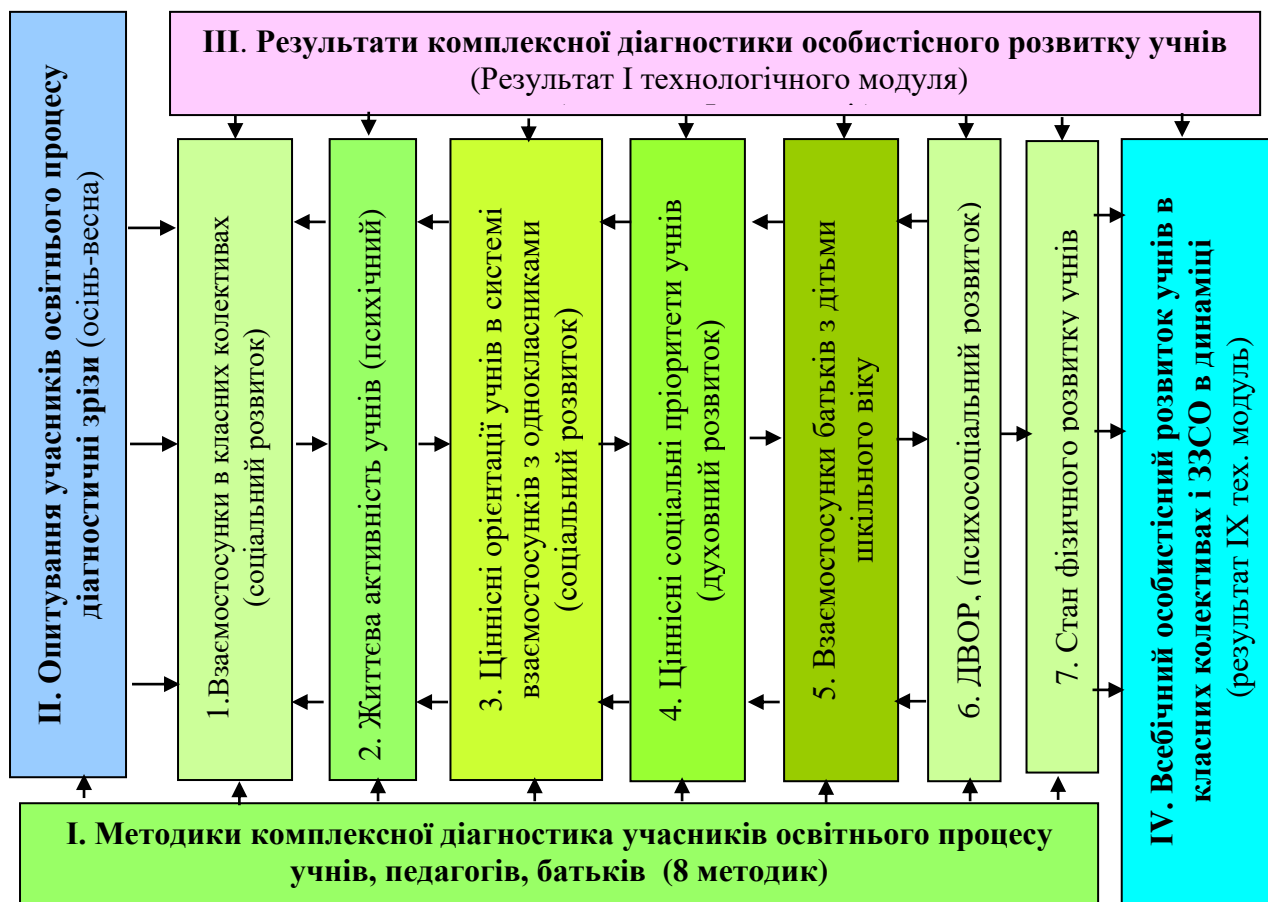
III. Результати комплексної діагностики особистісного розвитку учнів
(Результат I технологічного модуля)

II. Опитування учасників освітнього процесу діагностичні зрізи (осінь-весна)

1.Взаємостосунки в класних колективах (соціальний розвиток)

2. Життєва активність учнів (психічний)

3. Ціннісні орієнтації учнів в системі взаємостосунків з однокласниками (соціальний розвиток)

4. Ціннісні соціальні пріоритети учнів (духовний розвиток)

5. Взаємостосунки батьків з дітьми шкільного віку

6. ДВОР, (психосоціальний розвиток)

7. Стан фізичного розвитку учнів

IV. Всебічний особистісний розвиток учнів в класних колективах і ЗЗСО в динаміці (результат IX тех. модуль)

I. Методики комплексної діагностика учасників освітнього процесу учнів, педагогів, батьків (8 методик)